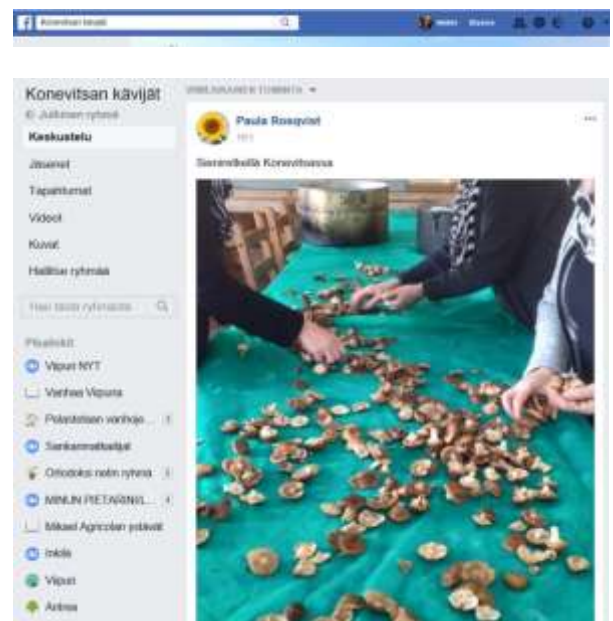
Konevitsan kävijät

Konevitsan kävijät
Julkinen ryhmä
Keskustelu
Jäsenet
Tapahtumat
Videot
Kuvat
Hallitse ryhmää
Hae tästä ryhmästä
Pikalinkit
Viipuri NYT
Vanhaa Viipuria
Pelastetaan vanhoja...
Sankarimatkailijat
Ortodoksi netin ryhmä
MINUN PIETARINI...
Mikael Agricolan ystävät
Inkila
Viipuri
Antrea

VIIMEAIKAINEN TOIMINTA

Paula Rosqvist
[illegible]
Sienireitillä Konevitsassa